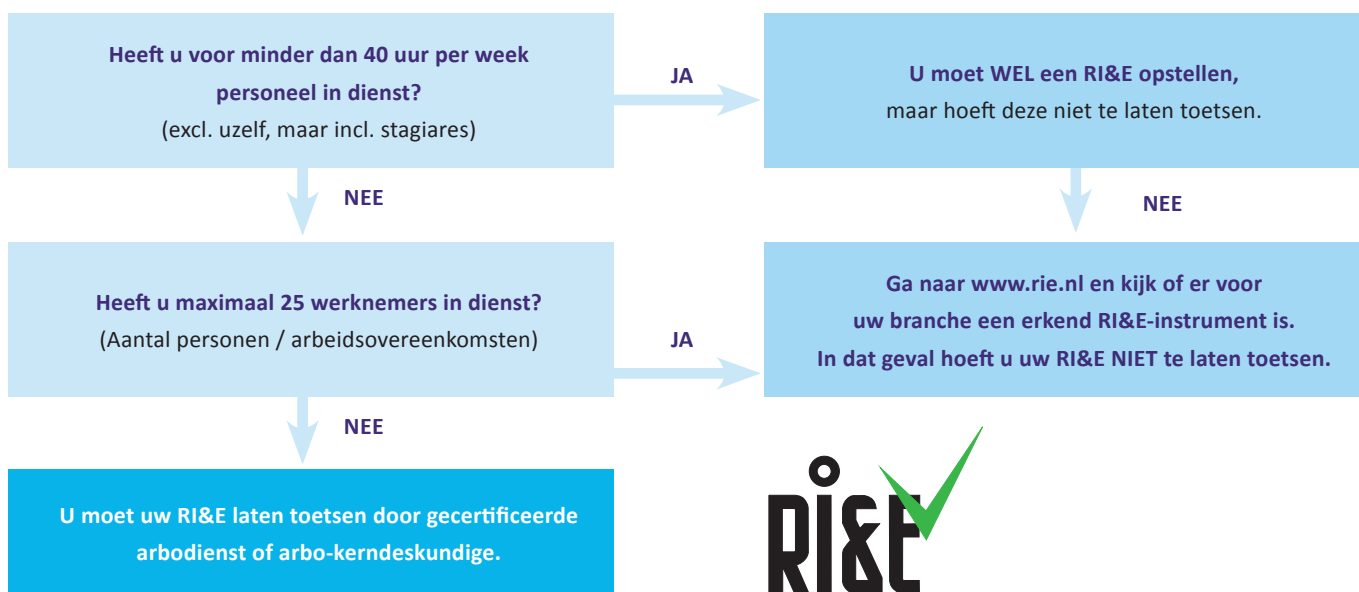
Heeft u voor minder dan 40 uur per week personeel in dienst?
(excl. uzelf, maar incl. stagiares)

JA

U moet WEL een RI&E opstellen, maar hoeft deze niet te laten toetsen.

NEE

NEE

Heeft u maximaal 25 werknemers in dienst?
(Aantal personen / arbeidsovereenkomsten)

JA

Ga naar www.rie.nl en kijk of er voor uw branche een erkend RI&E-instrument is.
In dat geval hoeft u uw RI&E NIET te laten toetsen.

NEE

U moet uw RI&E laten toetsen door gecertificeerde arbodienst of arbo-kerndeskundige.

RI&E